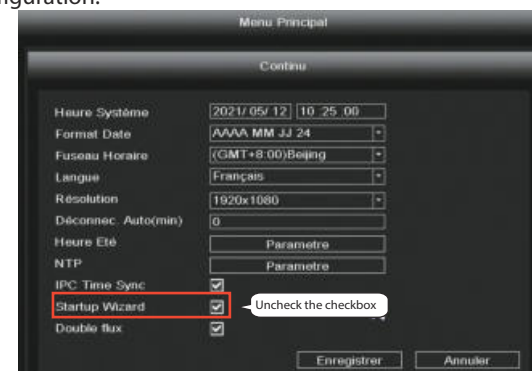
guration.

Menu Principal

Continu

Heure Système | 2021/ 05/ 12 | 10 25 00
Format Date | AAAA MM JJ 24
Fuseau Horaire | (GMT+8:00)Beijing
Langue | Français
Résolution | 1920x1080
Déconnec. Auto(min) | 0
Heure Eté | Parametre
NTP | Parametre
IPC Time Sync
Startup Wizard
Uncheck the checkbox
Double flux

Enregistrer
Annuler